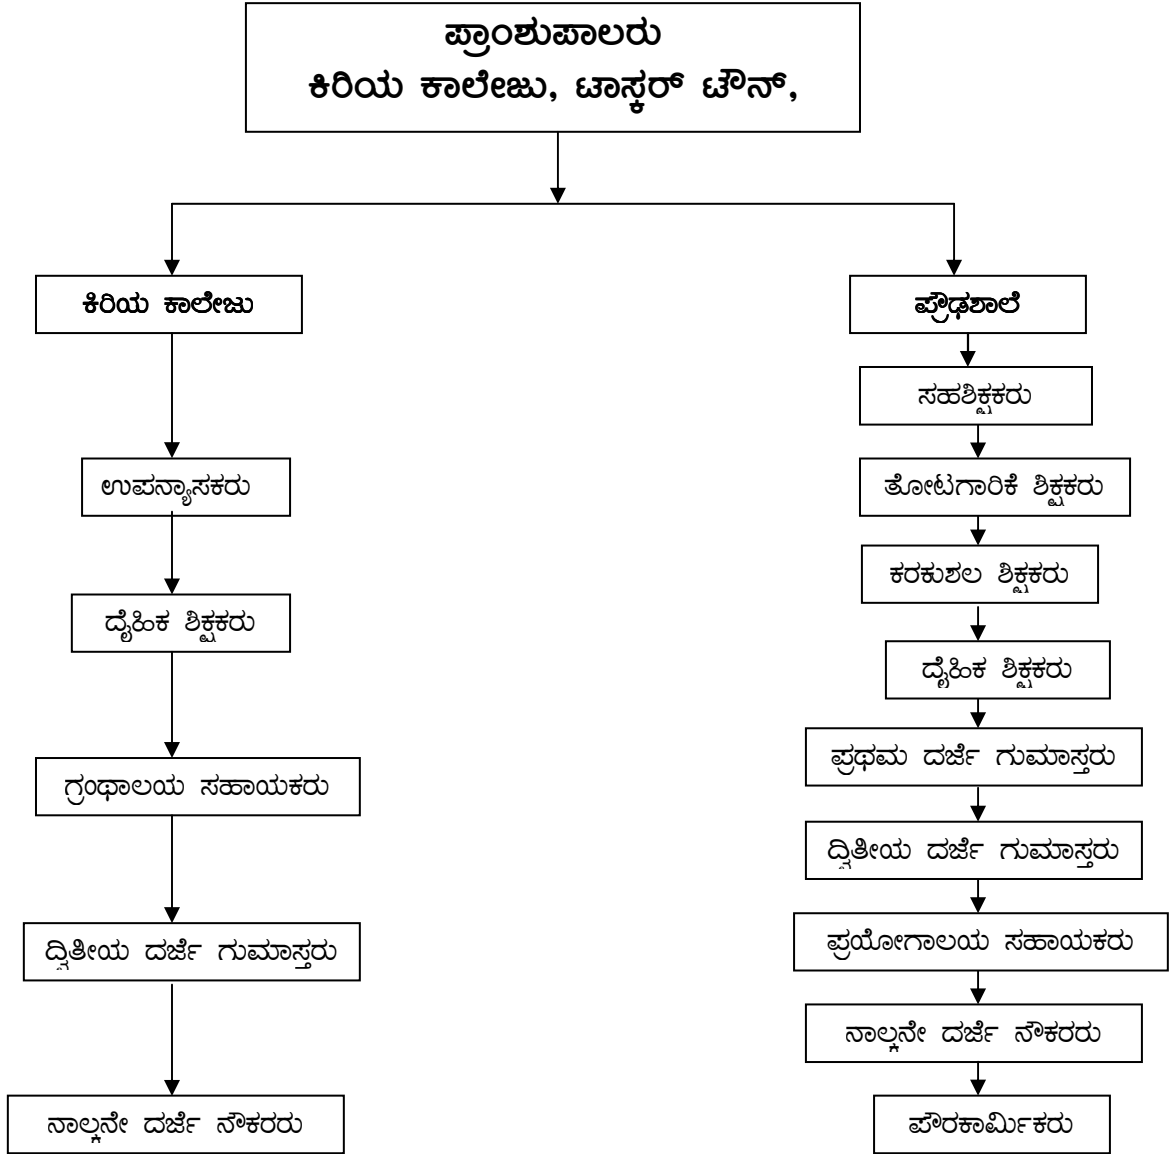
ಪ್ರಾಂಶುಪಾಲರು
ಕಿರಿಯ ಕಾಲೇಜು, ಟಾಸ್ಕರ್ ಟೌನ್,

ಕಿರಿಯ ಕಾಲೇಜು

ಉಪನ್ಯಾಸಕರು

ದೈಹಿಕ ಶಿಕ್ಷಕರು

ಗ್ರಂಥಾಲಯ ಸಹಾಯಕರು

ದ್ವಿತೀಯ ದರ್ಜೆ ಗುಮಾಸ್ತರು

ನಾಲ್ಕನೇ ದರ್ಜೆ ನೌಕರರು

ಪ್ರೌಢಶಾಲೆ

ಸಹಶಿಕ್ಷಕರು

ತೋಟಗಾರಿಕೆ ಶಿಕ್ಷಕರು

ಕರಕುಶಲ ಶಿಕ್ಷಕರು

ದೈಹಿಕ ಶಿಕ್ಷಕರು

ಪ್ರಥಮ ದರ್ಜೆ ಗುಮಾಸ್ತರು

ದ್ವಿತೀಯ ದರ್ಜೆ ಗುಮಾಸ್ತರು

ಪ್ರಯೋಗಾಲಯ ಸಹಾಯಕರು

ನಾಲ್ಕನೇ ದರ್ಜೆ ನೌಕರರು

ಪೌರಕಾರ್ಮಿಕರು